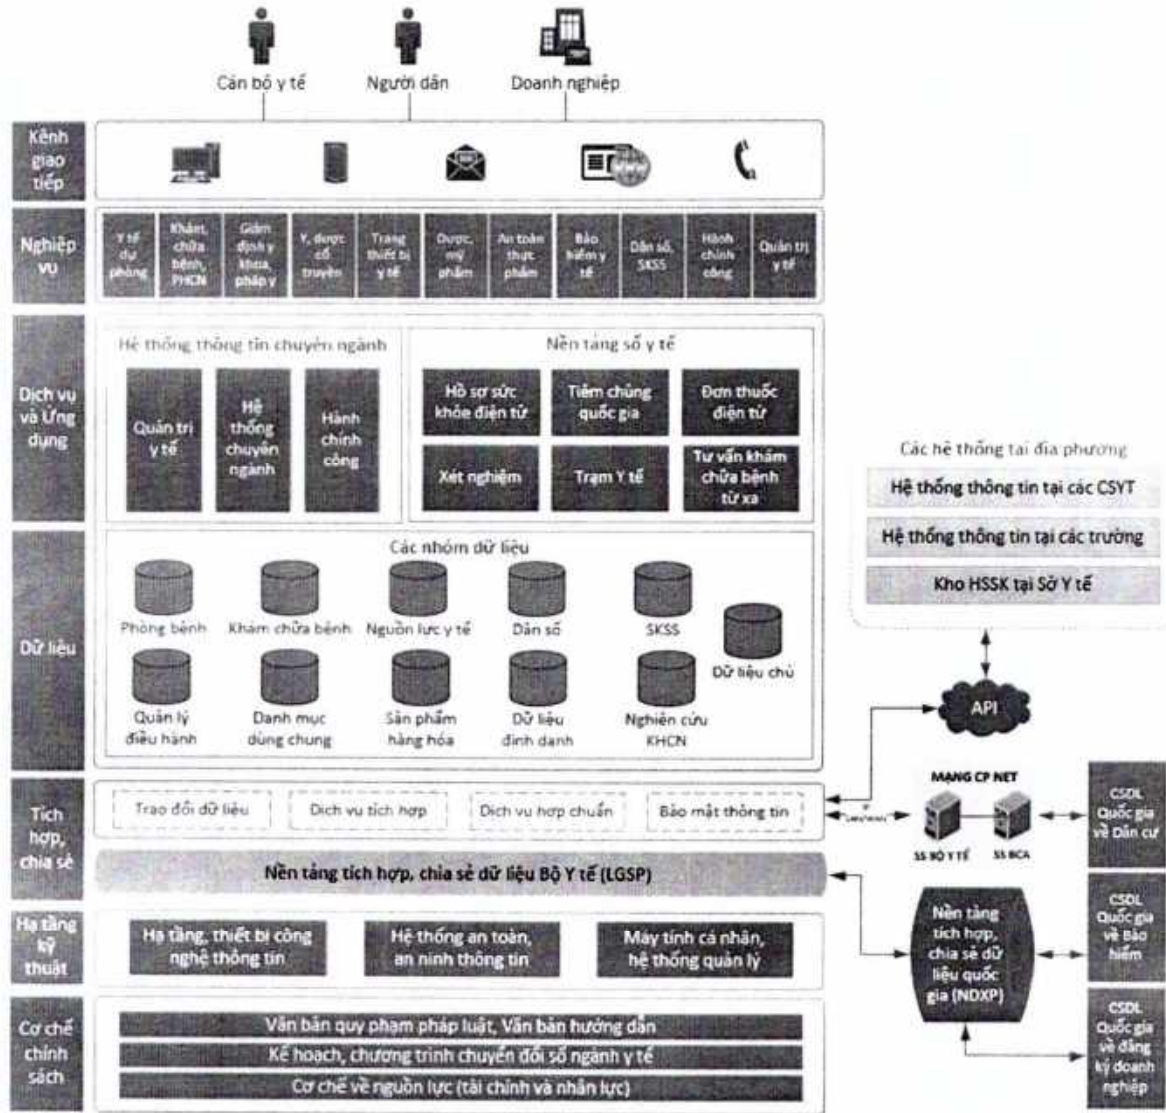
Cán bộ y tế
Người dân
Doanh nghiệp

Kênh giao tiếp

Nghiệp vụ
Y tế dự phòng
Khám, chữa bệnh, PHCN
Giám định y khoa, pháp y
Y, dược cổ truyền
Trang thiết bị y tế
Dược, mỹ phẩm
An toàn thực phẩm
Bảo hiểm y tế
Dân số, SKSS
Hành chính công
Quản trị y tế

Dịch vụ và Ứng dụng
Hệ thống thông tin chuyên ngành
Quản trị y tế
Hệ thống chuyên ngành
Hành chính công
Nền tảng số y tế
Hồ sơ sức khỏe điện tử
Tiêm chủng quốc gia
Đơn thuốc điện tử
Xét nghiệm
Trạm Y tế
Tư vấn khám chữa bệnh từ xa

Dữ liệu
Các nhóm dữ liệu
Phòng bệnh
Khám chữa bệnh
Nguồn lực y tế
Dân số
SKSS
Dữ liệu chủ
Quản lý điều hành
Danh mục dùng chung
Sản phẩm hàng hóa
Dữ liệu định danh
Nghiên cứu KHCN

Các hệ thống tại địa phương
Hệ thống thông tin tại các CSYT
Hệ thống thông tin tại các trường
Kho HSSK tại Sở Y tế

API

Tích hợp, chia sẻ
Trao đổi dữ liệu
Dịch vụ tích hợp
Dịch vụ hợp chuẩn
Bảo mật thông tin
Nền tảng tích hợp, chia sẻ dữ liệu Bộ Y tế (LGSP)

MẠNG CP NET
SS BỘ Y TẾ
SS BCA
CSDL Quốc gia về Dân cư
CSDL Quốc gia về Bảo hiểm
Nền tảng tích hợp, chia sẻ dữ liệu quốc gia (NDXP)
CSDL Quốc gia về đăng ký doanh nghiệp

Hạ tầng kỹ thuật
Hạ tầng, thiết bị công nghệ thông tin
Hệ thống an toàn, an ninh thông tin
Máy tính cá nhân, hệ thống quản lý

Cơ chế chính sách
Văn bản quy phạm pháp luật, Văn bản hướng dẫn
Kế hoạch, chương trình chuyển đổi số ngành y tế
Cơ chế về nguồn lực (tài chính và nhân lực)